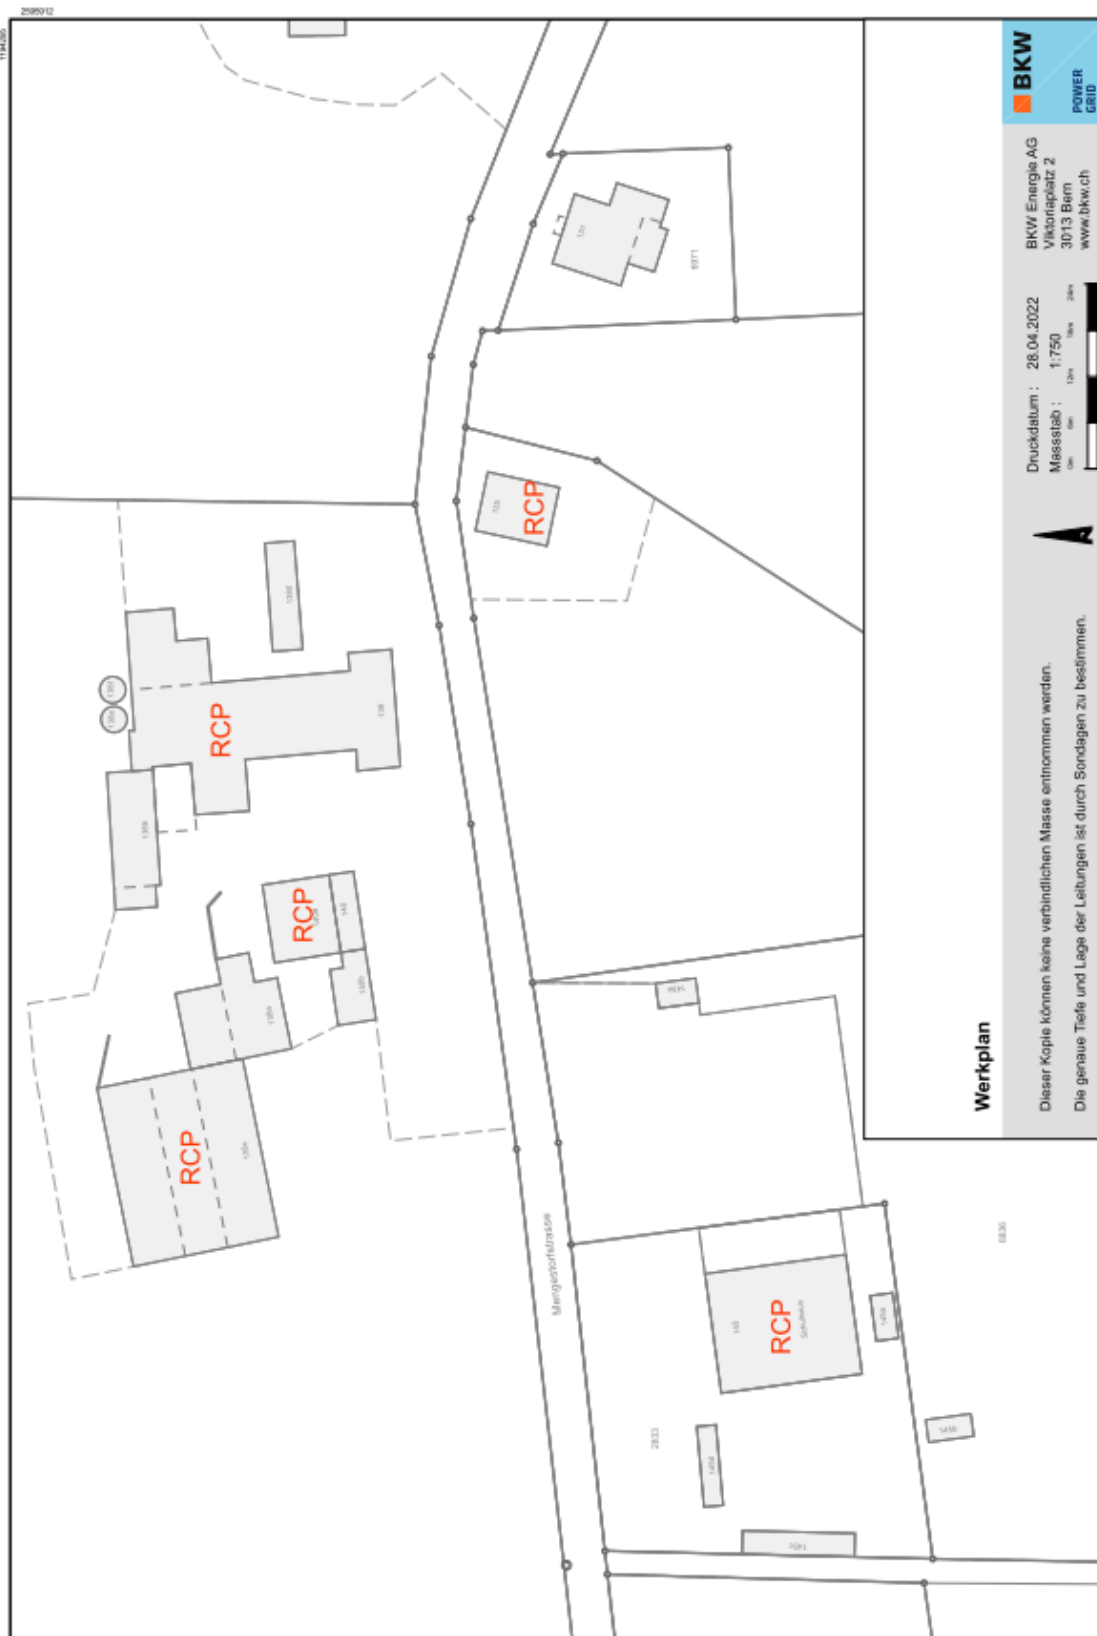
2595912

1194265

BKW

POWER GRID

BKW Energie AG
Viktoriaplatz 2
3013 Bern
www.bkw.ch

Druckdatum : 28.04.2022
Massstab : 1:750

0m 6m 12m 18m 24m

Werkplan

Dieser Kopie können keine verbindlichen Masse entnommen werden.

Die genaue Tiefe und Lage der Leitungen ist durch Sondagen zu bestimmen.

RCP

RCP

RCP

RCP

RCP

Mengestorfstrasse

6371

2833

6836

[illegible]